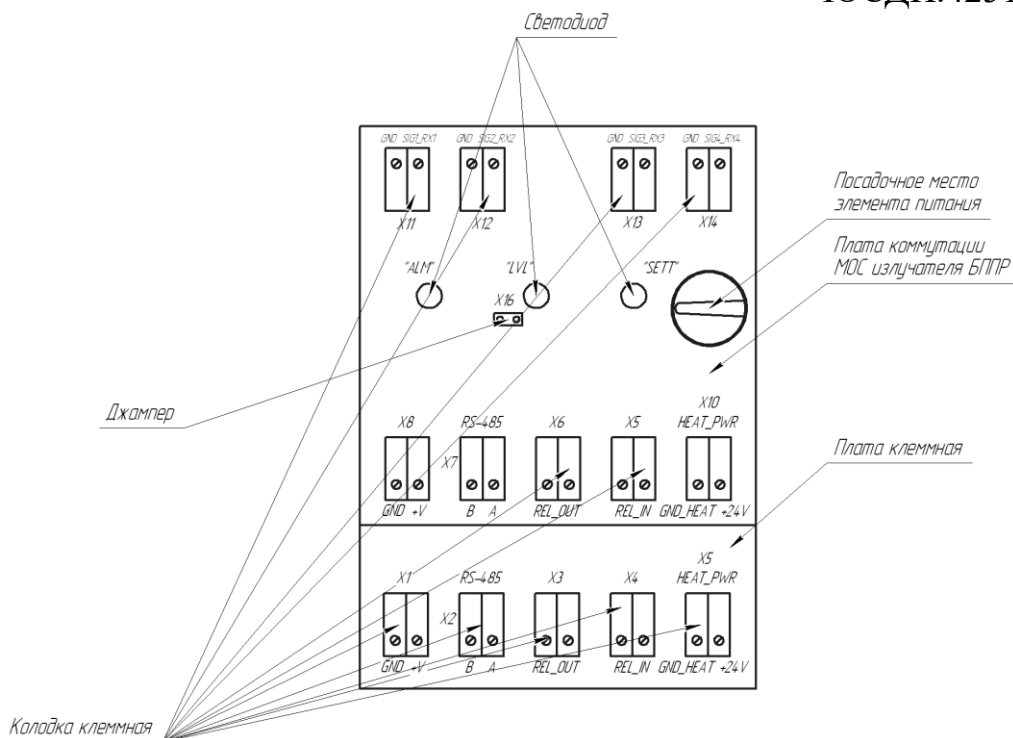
ТЭ СДП.425 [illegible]

Светодиод

GND SIG1_RX1
X11
GND SIG2_RX2
X12
GND SIG3_RX3
X13
GND SIG4_RX4
X14

Посадочное место элемента питания

Плата коммутации МОС излучателя БППР

"ALM"
"LVL"
"SETT"
X16

Джампер

X8
GND +V
RS-485
X7
B A
X6
REL_OUT
X5
REL_IN
X10
HEAT_PWR
GND_HEAT +24V

Плата клеммная

X1
GND +V
RS-485
X2
B A
X3
REL_OUT
X4
REL_IN
X5
HEAT_PWR
GND_HEAT +24V

Колодка клеммная